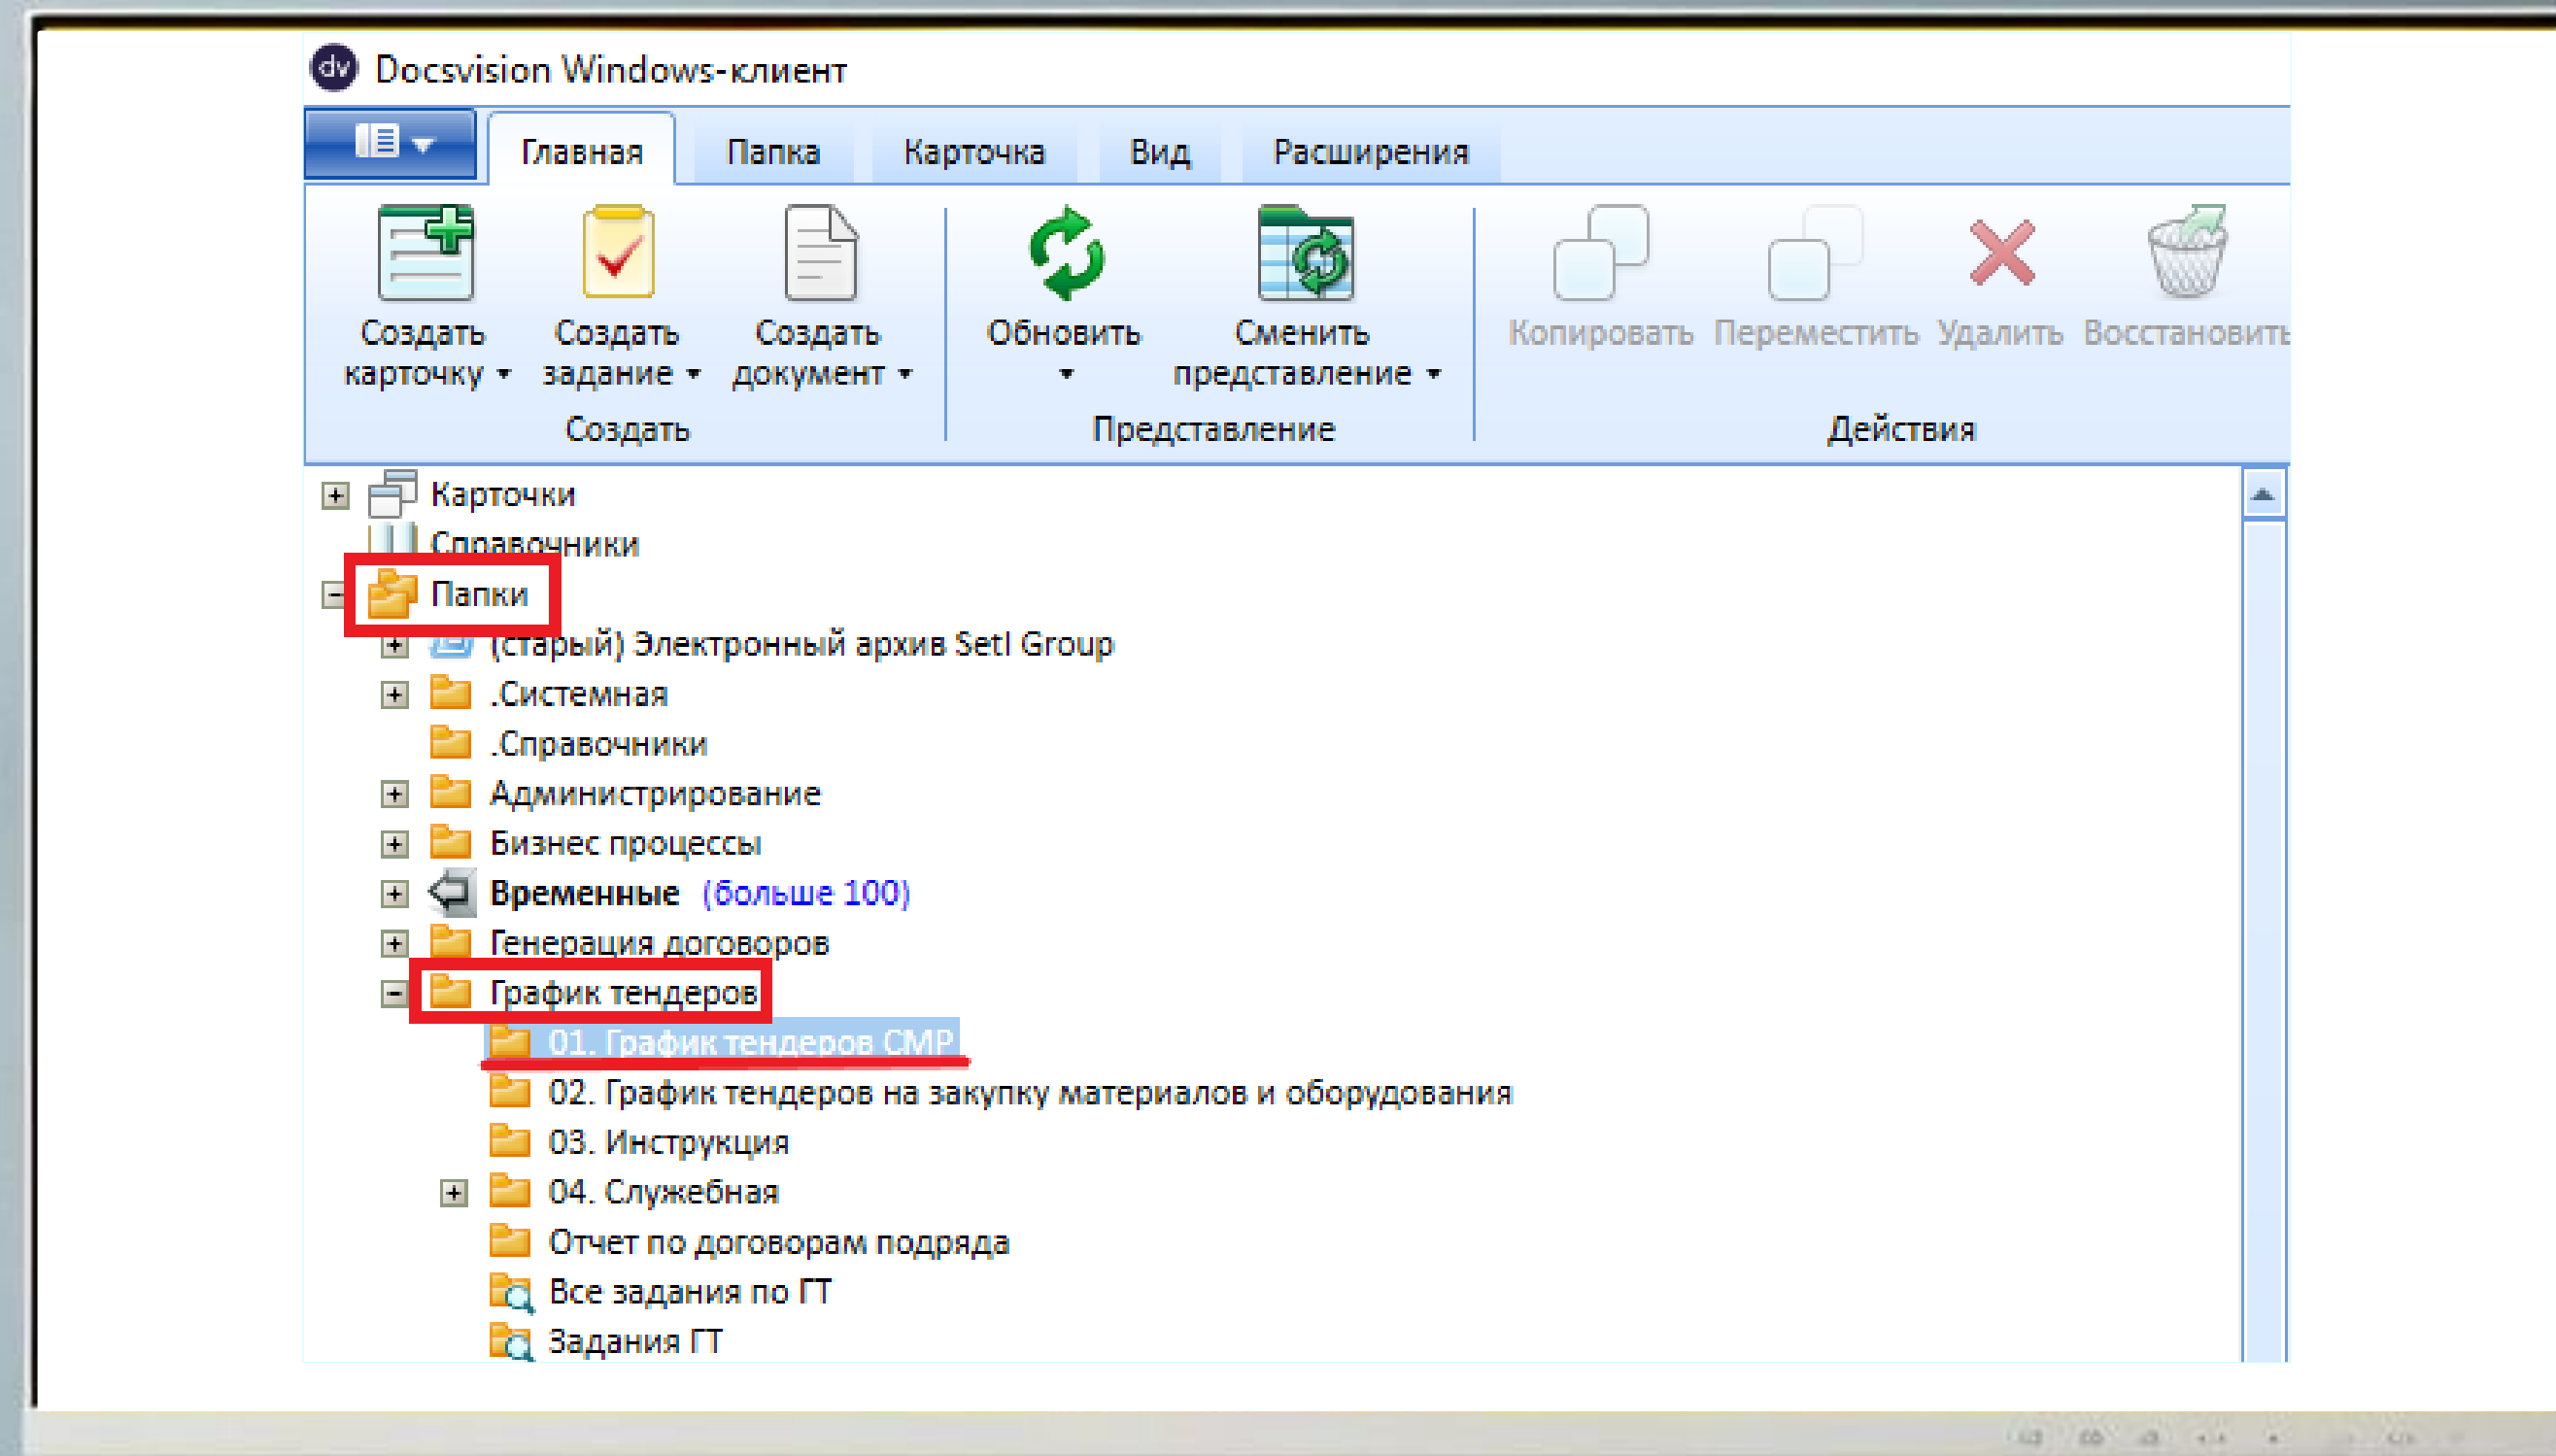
Docsvision Windows-клиент

Главная Папка Карточка Вид Расширения

Создать карточку ▾
Создать задание ▾
Создать документ ▾
Создать

Обновить ▾
Сменить представление ▾
Представление

Копировать Переместить Удалить Восстановить
Действия

Карточки
Справочники
Папки
(старый) Электронный архив Setl Group
.Системная
.Справочники
Администрирование
Бизнес процессы
Временные (больше 100)
Генерация договоров
График тендеров
01. График тендеров СМР
02. График тендеров на закупку материалов и оборудования
03. Инструкция
04. Служебная
Отчет по договорам подряда
Все задания по ГТ
Задания ГТ